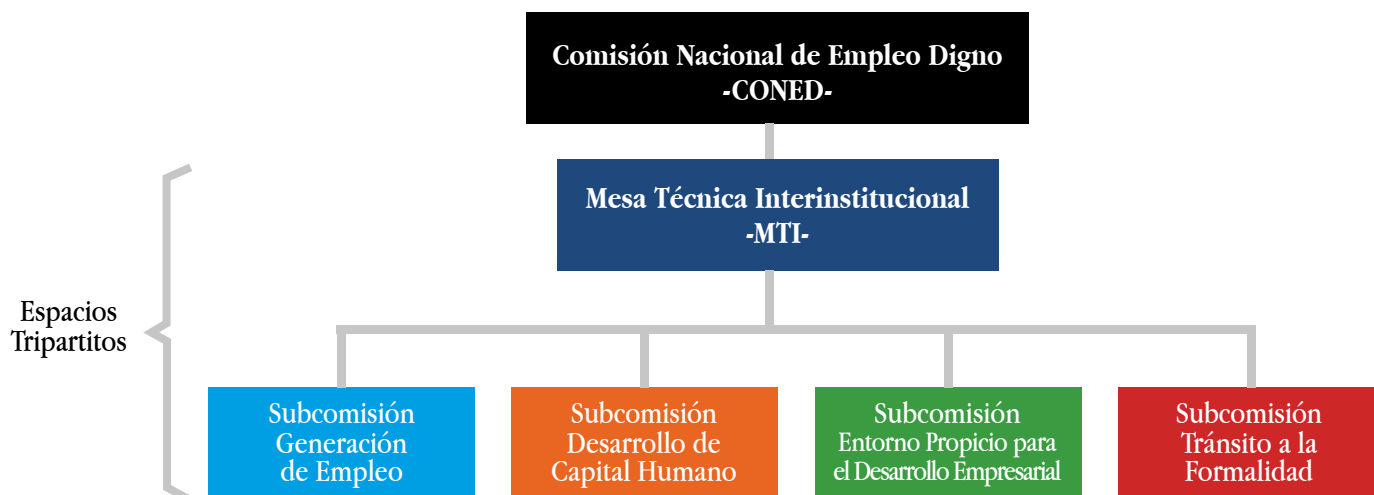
Comisión Nacional de Empleo Digno
-CONED-

Mesa Técnica Interinstitucional
-MTI-

Espacios Tripartitos

Subcomisión Generación de Empleo

Subcomisión Desarrollo de Capital Humano

Subcomisión Entorno Propicio para el Desarrollo Empresarial

Subcomisión Tránsito a la Formalidad